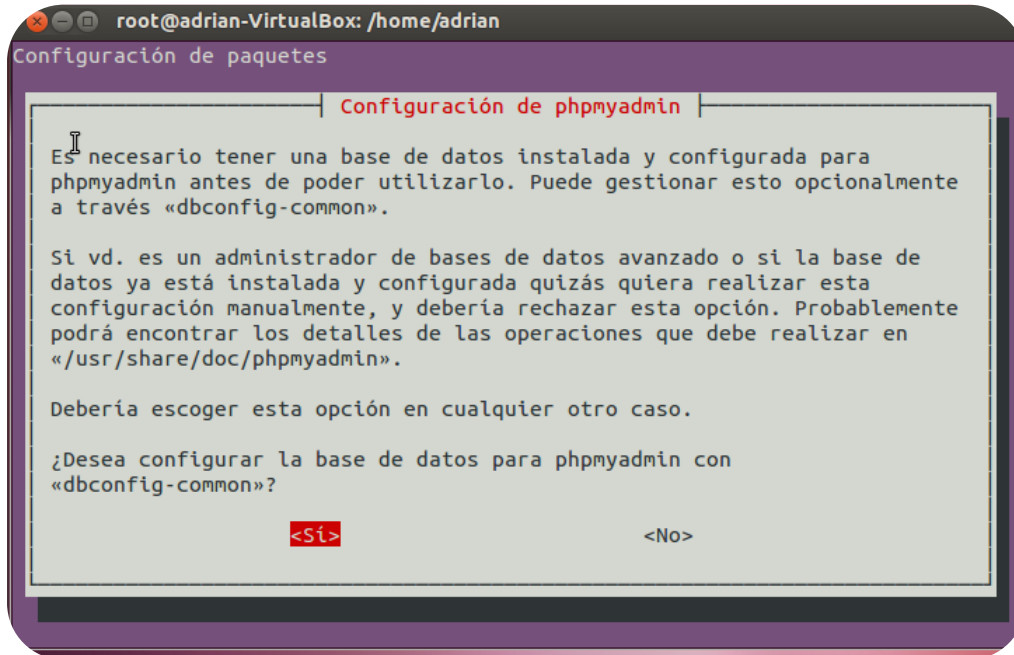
root@adrian-VirtualBox: /home/adrian

Configuración de paquetes

Configuración de phpmyadmin

Es necesario tener una base de datos instalada y configurada para phpmyadmin antes de poder utilizarlo. Puede gestionar esto opcionalmente a través «dbconfig-common».

Si vd. es un administrador de bases de datos avanzado o si la base de datos ya está instalada y configurada quizás quiera realizar esta configuración manualmente, y debería rechazar esta opción. Probablemente podrá encontrar los detalles de las operaciones que debe realizar en «/usr/share/doc/phpmyadmin».

Debería escoger esta opción en cualquier otro caso.

¿Desea configurar la base de datos para phpmyadmin con «dbconfig-common»?

<Sí> <No>